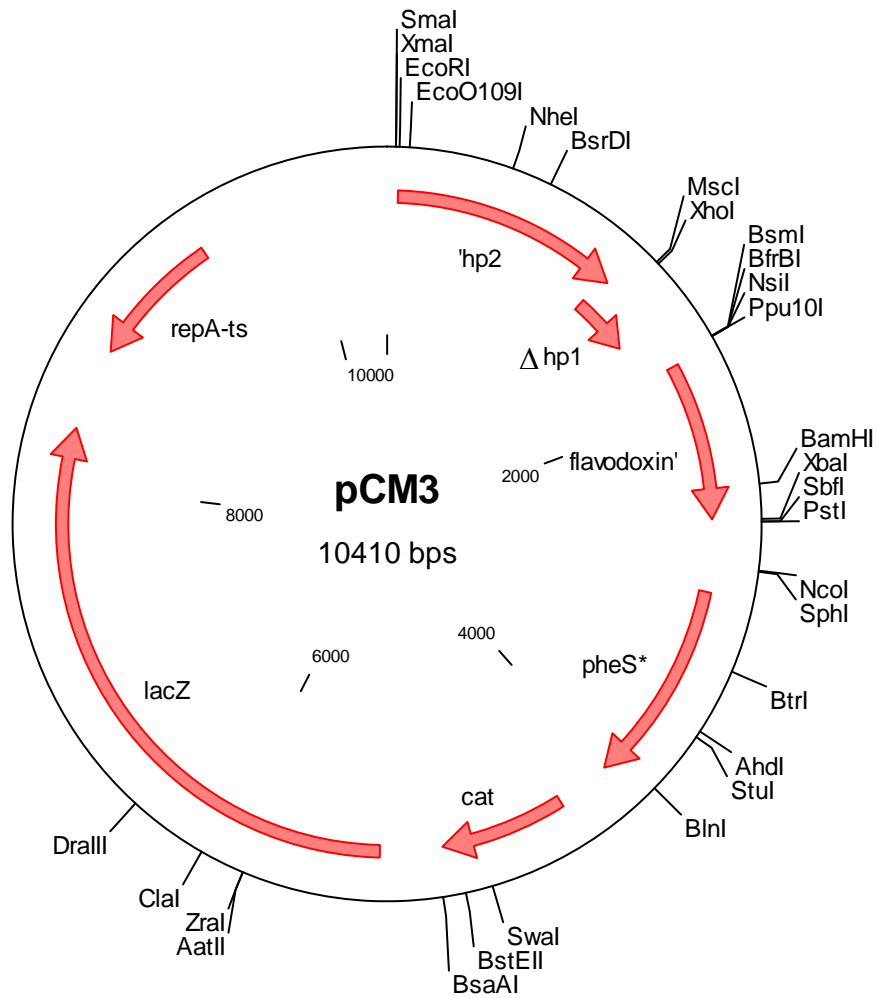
SmaI
XmaI
EcoRI
EcoO109I
NheI
BsrDI
MscI
XhoI
BsmI
BfrBI
NsiI
Ppu10I
BamHI
XbaI
SbfI
PstI
NcoI
SphI
BtrI
AhdI
StuI
BlnI
SwaI
BstEII
BsaAI
AatII
ZraI
ClaI
DraIII

'hp2
$\Delta$ hp1
flavodoxin'
pheS*
cat
lacZ
repA-ts

10000
2000
4000
6000
8000

pCM3
10410 bps